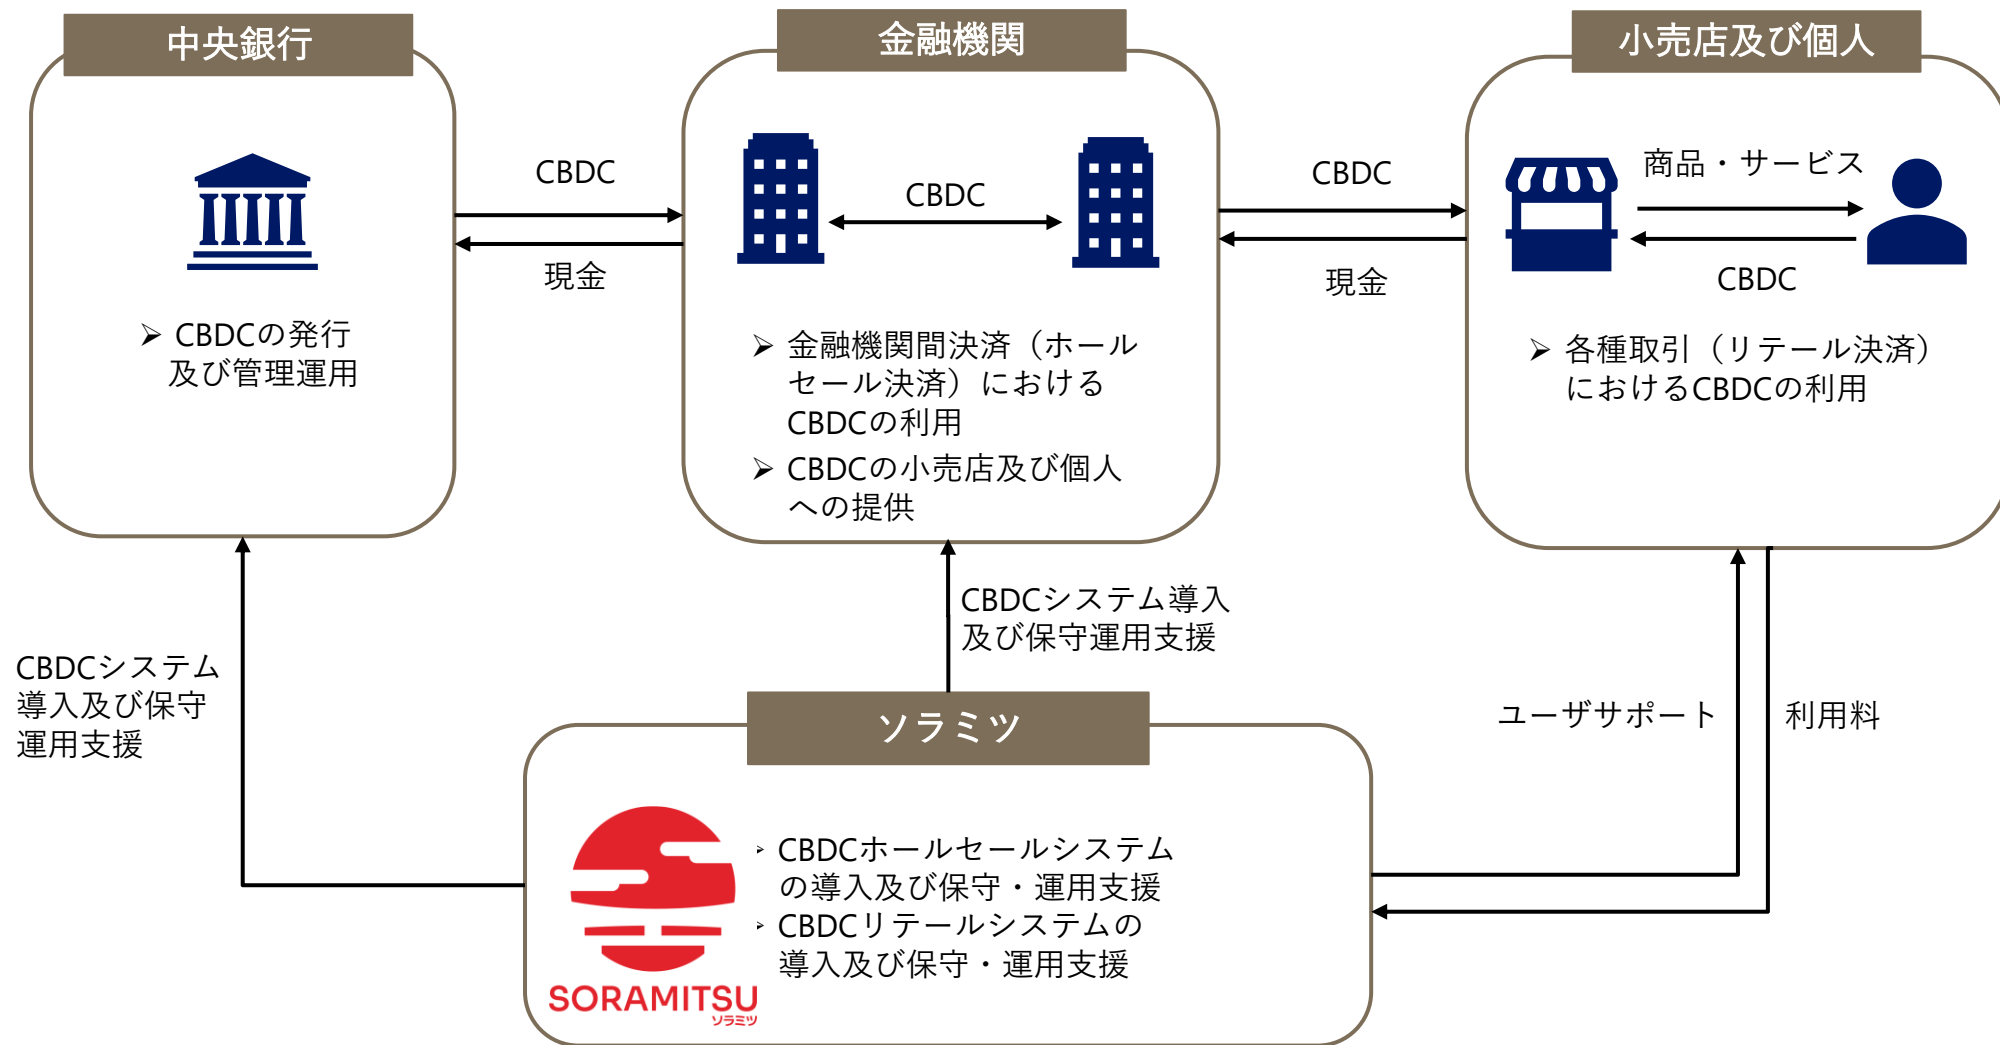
中央銀行

➢ CBDCの発行及び管理運用

CBDC

現金

金融機関

CBDC

➢ 金融機関間決済（ホールセール決済）におけるCBDCの利用
➢ CBDCの小売店及び個人への提供

CBDC

現金

小売店及び個人

商品・サービス

CBDC

➢ 各種取引（リテール決済）におけるCBDCの利用

CBDCシステム導入及び保守運用支援

CBDCシステム導入及び保守運用支援

ユーザサポート

利用料

ソラミツ

SORAMITSU
ソラミツ

‣ CBDCホールセールシステムの導入及び保守・運用支援
‣ CBDCリテールシステムの導入及び保守・運用支援